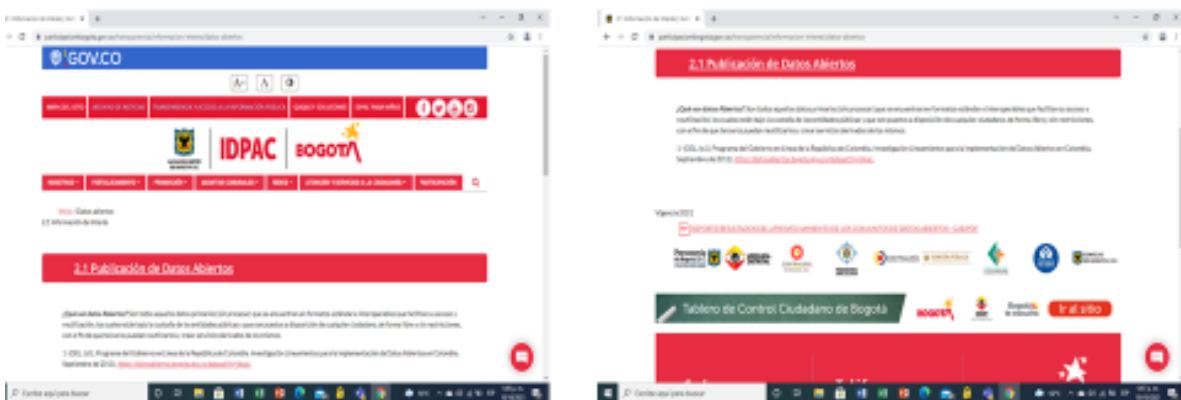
GOV.CO

IDPAC | BOGOTÁ

Inicio / Datos abiertos

2.1 Publicación de Datos Abiertos

¿Qué son datos Abiertos? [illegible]

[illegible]

Escribe aquí para buscar

2.1 Publicación de Datos Abiertos

¿Qué son datos Abiertos? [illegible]

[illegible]

Vigencia 2022

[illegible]

Tablero de Control Ciudadano de Bogotá

BOGOTÁ

Ir al sitio

Escribe aquí para buscar